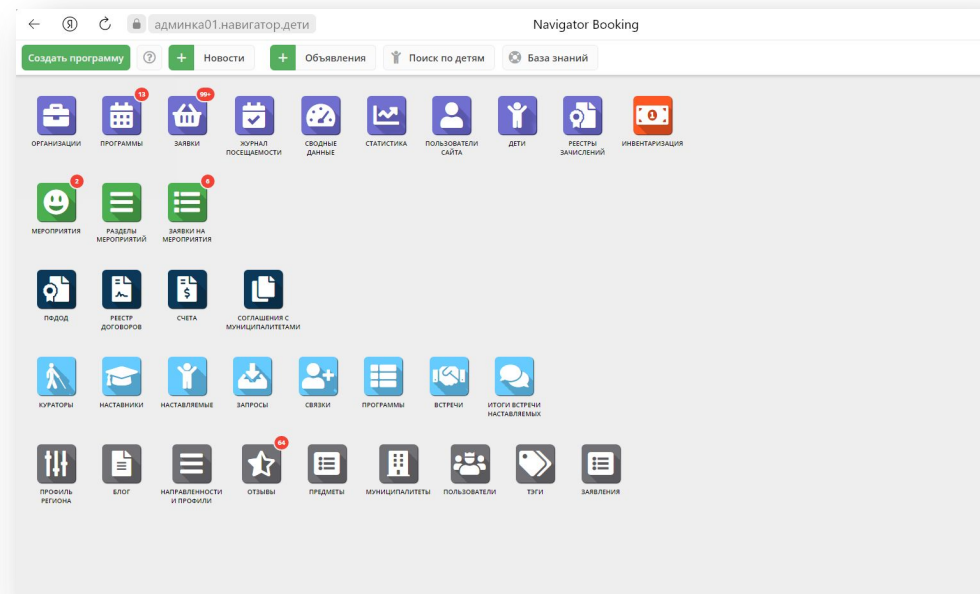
админка01.навигатор.дети

Navigator Booking

Создать программу

?

Новости

Объявления

Поиск по детям

База знаний

ОРГАНИЗАЦИИ

13

ПРОГРАММЫ

99+

ЗАЯВКИ

ЖУРНАЛ ПОСЕЩАЕМОСТИ

СВОДНЫЕ ДАННЫЕ

СТАТИСТИКА

ПОЛЬЗОВАТЕЛИ САЙТА

ДЕТИ

РЕЕСТРЫ ЗАЧИСЛЕНИЙ

ИНВЕНТАРИЗАЦИЯ

2

МЕРОПРИЯТИЯ

РАЗДЕЛЫ МЕРОПРИЯТИЙ

6

ЗАЯВКИ НА МЕРОПРИЯТИЯ

ПФДОД

РЕЕСТР ДОГОВОРОВ

СЧЕТА

СОГЛАШЕНИЯ С МУНИЦИПАЛИТЕТАМИ

КУРАТОРЫ

НАСТАВНИКИ

НАСТАВЛЯЕМЫЕ

ЗАПРОСЫ

СВЯЗКИ

ПРОГРАММЫ

ВСТРЕЧИ

ИТОГИ ВСТРЕЧИ НАСТАВЛЯЕМЫХ

ПРОФИЛЬ РЕГИОНА

БЛОГ

НАПРАВЛЕННОСТИ И ПРОФИЛИ

64

ОТЗЫВЫ

ПРЕДМЕТЫ

МУНИЦИПАЛИТЕТЫ

ПОЛЬЗОВАТЕЛИ

ТЭГИ

ЗАЯВЛЕНИЯ